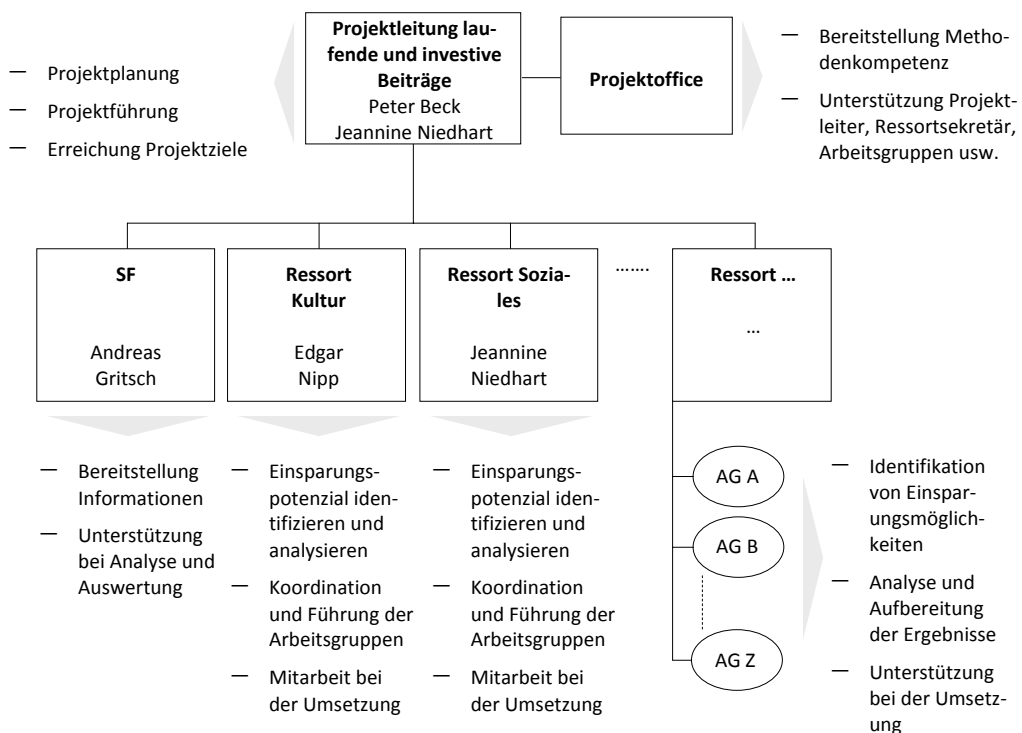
Projektleitung laufende und investive Beiträge
Peter Beck
Jeannine Niedhart

Projektoffice

– Projektplanung
– Projektführung
– Erreichung Projektziele

– Bereitstellung Methodenkompetenz
– Unterstützung Projektleiter, Ressortsekretär, Arbeitsgruppen usw.

SF
Andreas Gritsch

Ressort Kultur
Edgar Nipp

Ressort Soziales
Jeannine Niedhart

.......

Ressort …
…

– Bereitstellung Informationen
– Unterstützung bei Analyse und Auswertung

– Einsparungspotenzial identifizieren und analysieren
– Koordination und Führung der Arbeitsgruppen
– Mitarbeit bei der Umsetzung

– Einsparungspotenzial identifizieren und analysieren
– Koordination und Führung der Arbeitsgruppen
– Mitarbeit bei der Umsetzung

AG A
AG B
AG Z

– Identifikation von Einsparungsmöglichkeiten
– Analyse und Aufbereitung der Ergebnisse
– Unterstützung bei der Umsetzung